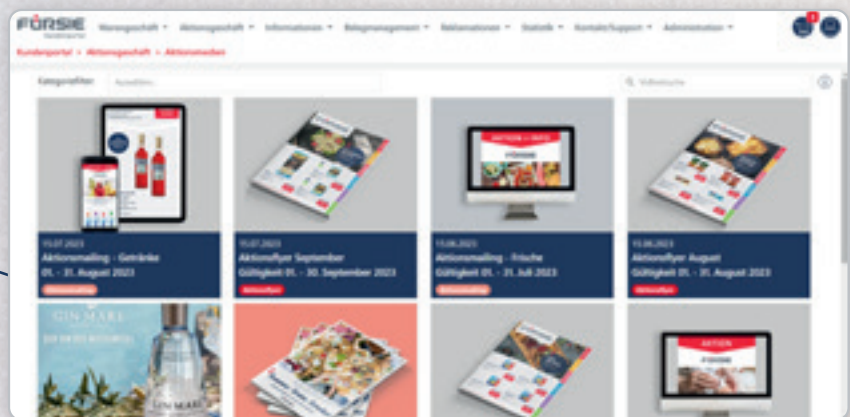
FÜRSIE

Warengeschäft ▾ Aktionsgeschäft ▾ Informationen ▾ Belegmanagement ▾ Reklamationen ▾ Statistik ▾ Kontakt/Support ▾ Administration ▾

Kundenportal » Aktionsgeschäft » Aktionsmedien

Kategoriefilter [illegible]

Volltextsuche

15.07.2023
Aktionsmailing - Getränke
01. - 31. August 2023
Aktionsmailing

15.07.2023
Aktionsflyer September
Gültigkeit 01. - 30. September 2023
Aktionsflyer

15.06.2023
Aktionsmailing - Frische
Gültigkeit 01. - 31. Juli 2023
Aktionsmailing

15.06.2023
Aktionsflyer August
Gültigkeit 01. - 31. August 2023
Aktionsflyer

GIN MARE

AKTION
FÜRSIE